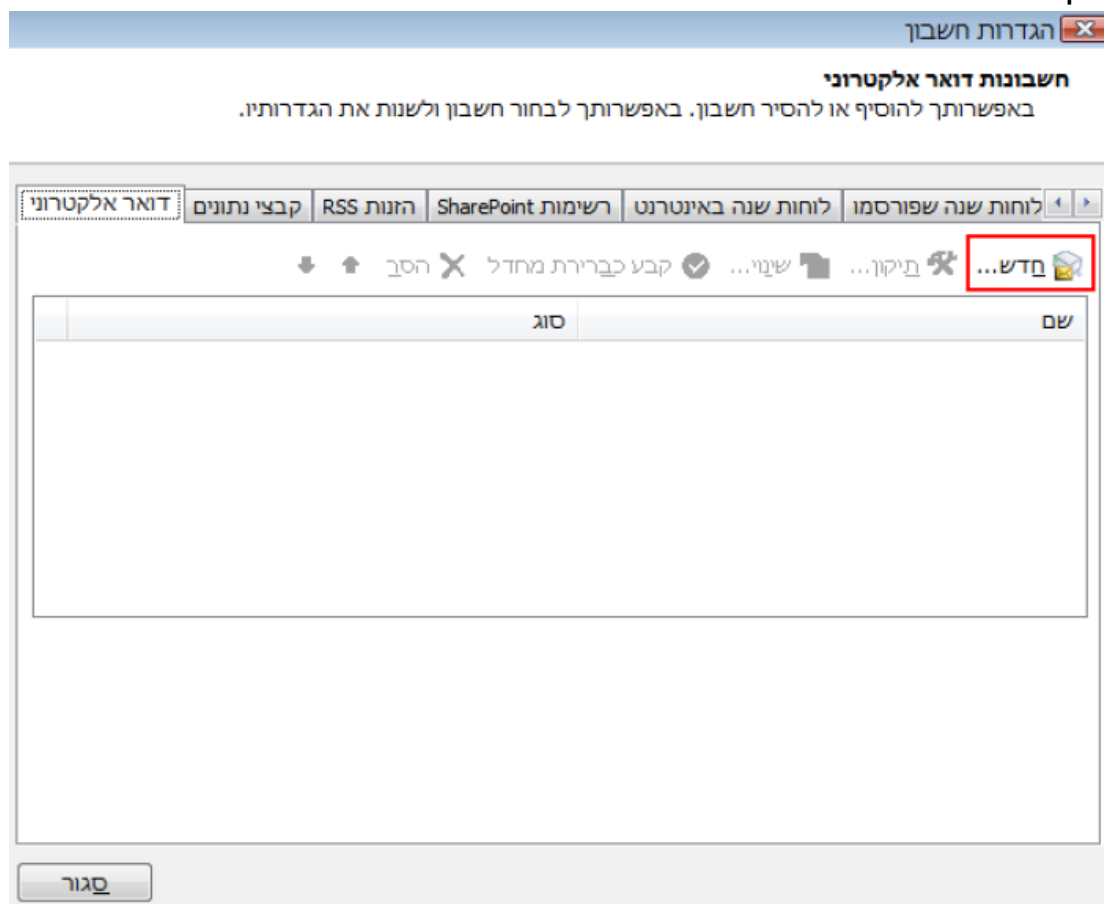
הגדרות חשבון

חשבונות דואר אלקטרוני
באפשרותך להוסיף או להסיר חשבון. באפשרותך לבחור חשבון ולשנות את הגדרותיו.

דואר אלקטרוני | קבצי נתונים | הזנות RSS | רשימות SharePoint | לוחות שנה באינטרנט | לוחות שנה שפורסמו

חדש... תיקון... שינוי... קבע כברירת מחדל הסר

| שם | סוג |
|---|---|

סגור